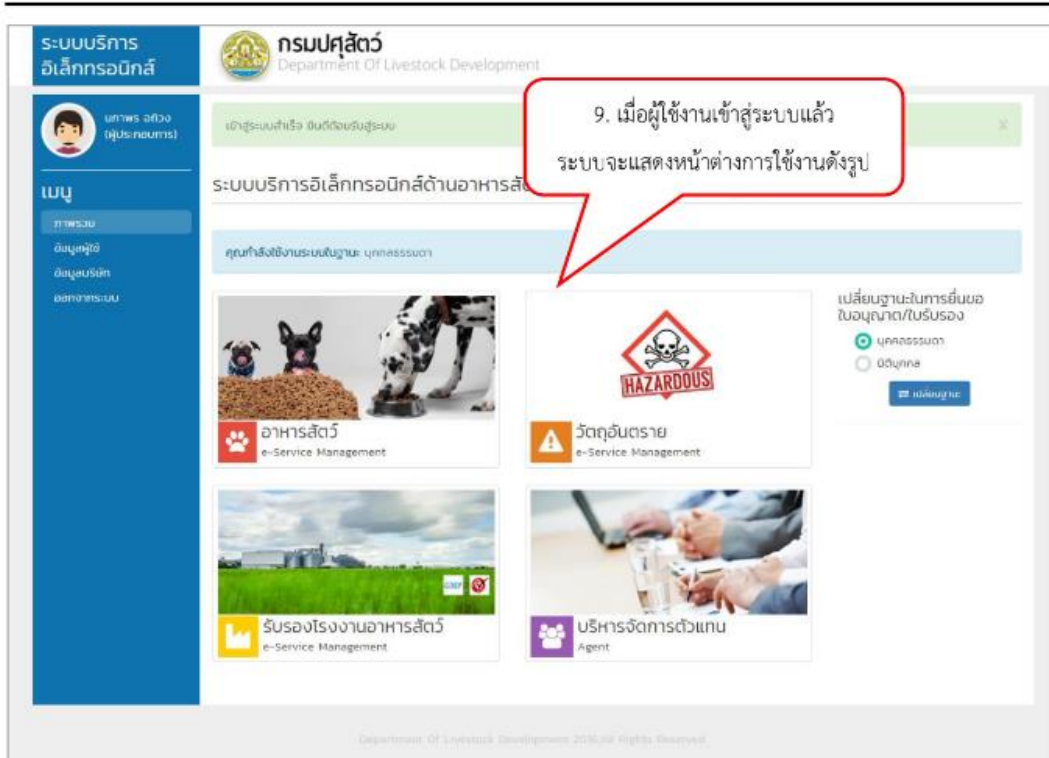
ระบบบริการ
อิเล็กทรอนิกส์

กรมปศุสัตว์
Department Of Livestock Development

นภาพร อสิวง
(ผู้ประกอบการ)

เมนู
ภาพรวม
ข้อมูลผู้ใช้
ข้อมูลบริษัท
ออกจากระบบ

เข้าสู่ระบบสำเร็จ ยินดีต้อนรับสู่ระบบ

9. เมื่อผู้ใช้งานเข้าสู่ระบบแล้ว ระบบจะแสดงหน้าต่างการใช้งานดังรูป

ระบบบริการอิเล็กทรอนิกส์ด้านอาหารสัต

คุณกำลังใช้งานระบบในฐานะ บุคคลธรรมดา

HAZARDOUS

อาหารสัตว์
e-Service Management

วัตถุอันตราย
e-Service Management

รับรองโรงงานอาหารสัตว์
e-Service Management

บริหารจัดการตัวแทน
Agent

เปลี่ยนฐานะในการยื่นขอใบอนุญาต/ใบรับรอง
บุคคลธรรมดา
นิติบุคคล
เปลี่ยนฐานะ

Department Of Livestock Development 2016 All Rights Reserved